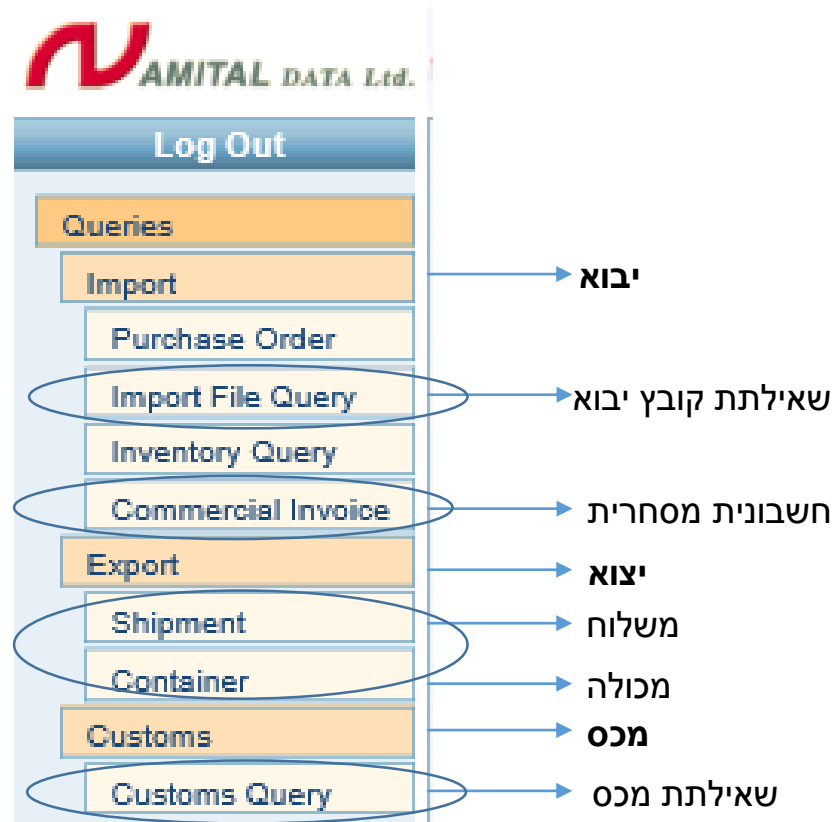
AMITAL DATA Ltd.

Log Out

Queries

Import

Purchase Order

Import File Query

Inventory Query

Commercial Invoice

Export

Shipment

Container

Customs

Customs Query

יבוא

שאילתת קובץ יבוא

חשבונית מסחרית

יצוא

משלוח

מכולה

מכס

שאילתת מכס